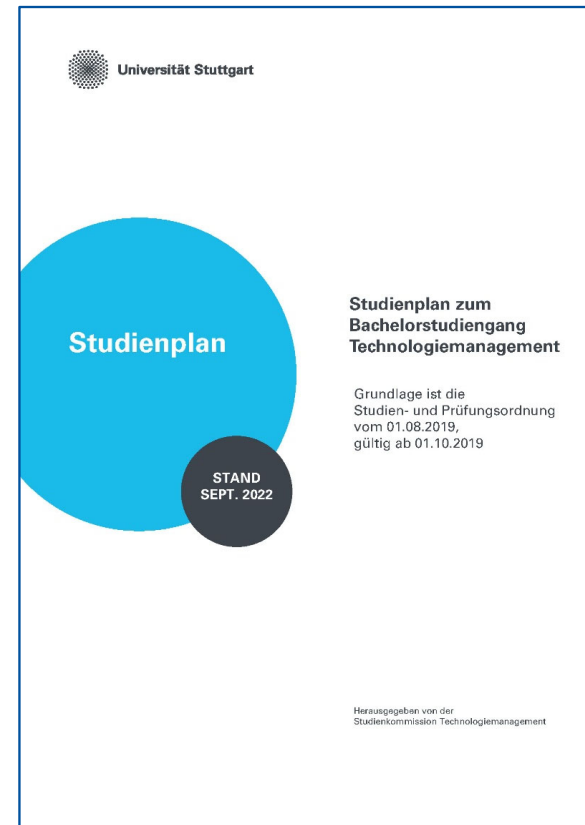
Universität Stuttgart

Studienplan

STAND
SEPT. 2022

Studienplan zum Bachelorstudiengang Technologiemanagement

Grundlage ist die Studien- und Prüfungsordnung vom 01.08.2019, gültig ab 01.10.2019

Herausgegeben von der Studienkommission Technologiemanagement